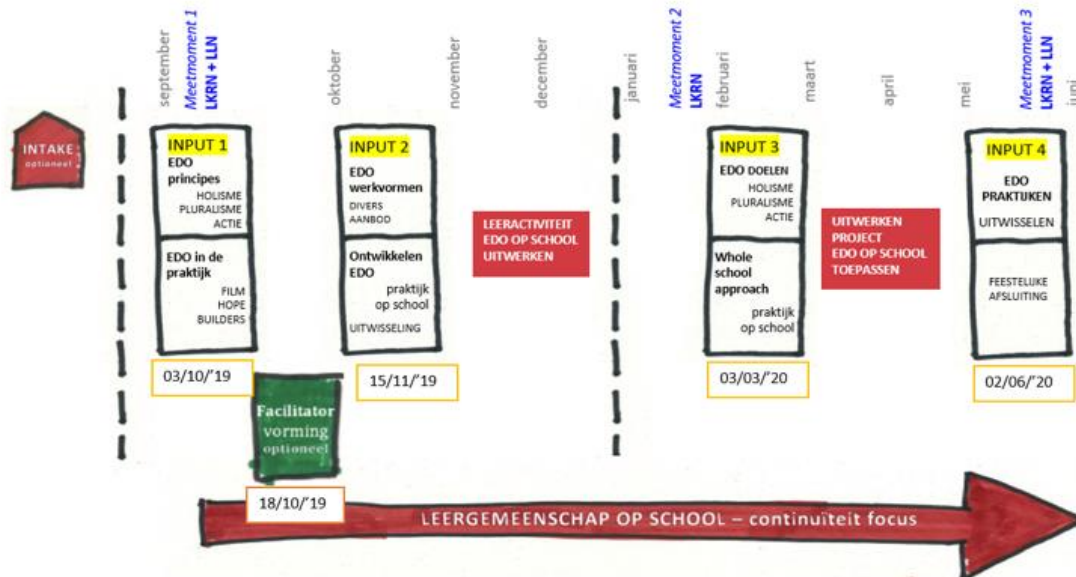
september
Meetmoment 1
LKRN + LLN
oktober
november
december
januari
Meetmoment 2
LKRN
februari
maart
april
mei
Meetmoment 3
LKRN + LLN
juni

INTAKE
optioneel

INPUT 1
EDO principes
HOLISME
PLURALISME
ACTIE
EDO in de praktijk
FILM
HOPE
BUILDERS
03/10/'19

Facilitator
vorming
optioneel
18/10/'19

INPUT 2
EDO werkvormen
DIVERS
AANBOD
Ontwikkelen EDO
praktijk
op school
UITWISSELING
15/11/'19

LEERACTIVITEIT
EDO OP SCHOOL
UITWERKEN

INPUT 3
EDO DOELEN
HOLISME
PLURALISME
ACTIE
Whole school approach
praktijk
op school
03/03/'20

UITWERKEN
PROJECT
EDO OP SCHOOL
TOEPASSEN

INPUT 4
EDO PRAKTIJKEN
UITWISSELEN
FEESTELIJKE
AFSLUITING
02/06/'20

LEERGEMEENSCHAP OP SCHOOL – continuiteit focus